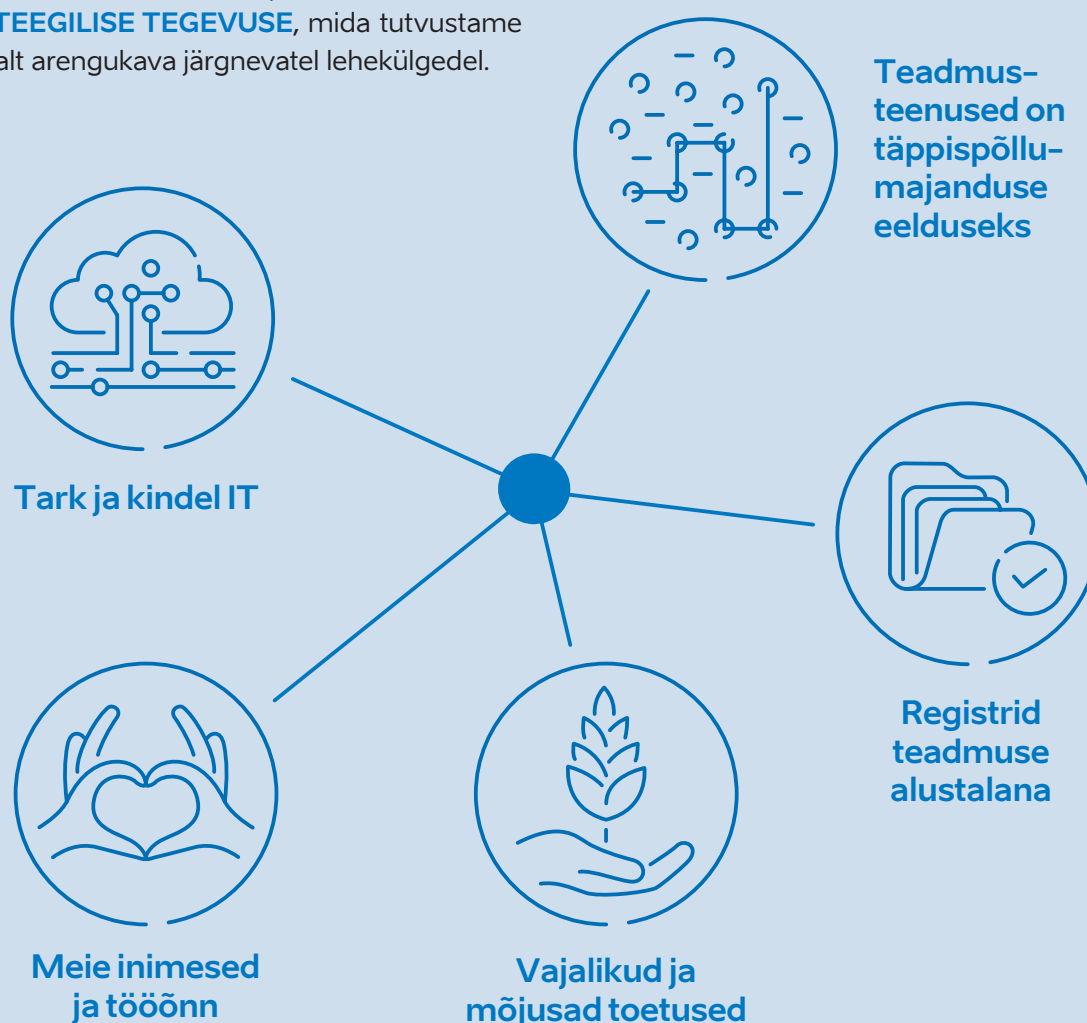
TEEGILISE TEGEVUSE, mida tutvustame
alt arengukava järgnevatel lehekülgedel.

Teadmusteenused on täppispõllumajanduse eelduseks

Tark ja kindel IT

Registrid teadmuse alustalana

Meie inimesed ja tööõnn

Vajalikud ja mõjusad toetused